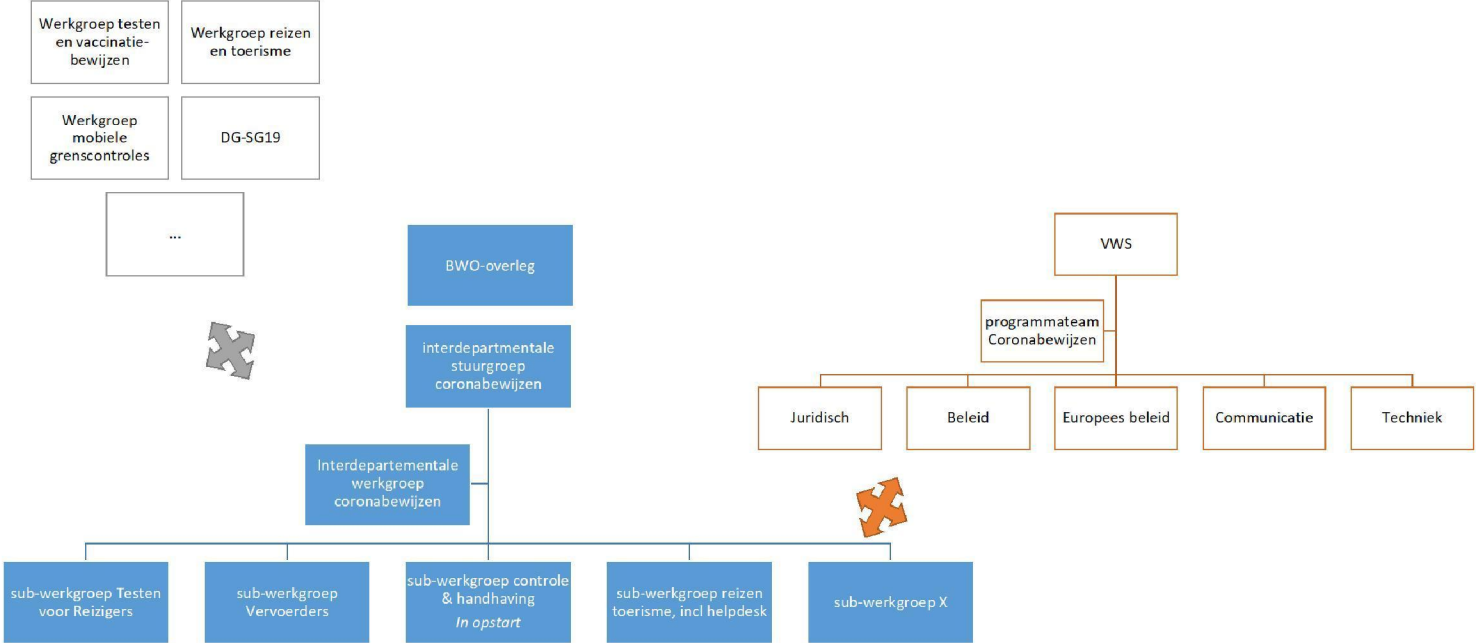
Werkgroep testen en vaccinatiebewijzen

Werkgroep reizen en toerisme

Werkgroep mobiele grenscontroles

DG-SG19

...

BWO-overleg

interdepartmentale stuurgroep coronabewijzen

Interdepartementale werkgroep coronabewijzen

sub-werkgroep Testen voor Reizigers

sub-werkgroep Vervoerders

sub-werkgroep controle & handhaving
*In opstart*

sub-werkgroep reizen toerisme, incl helpdesk

sub-werkgroep X

VWS

programmateam Coronabewijzen

Juridisch

Beleid

Europees beleid

Communicatie

Techniek